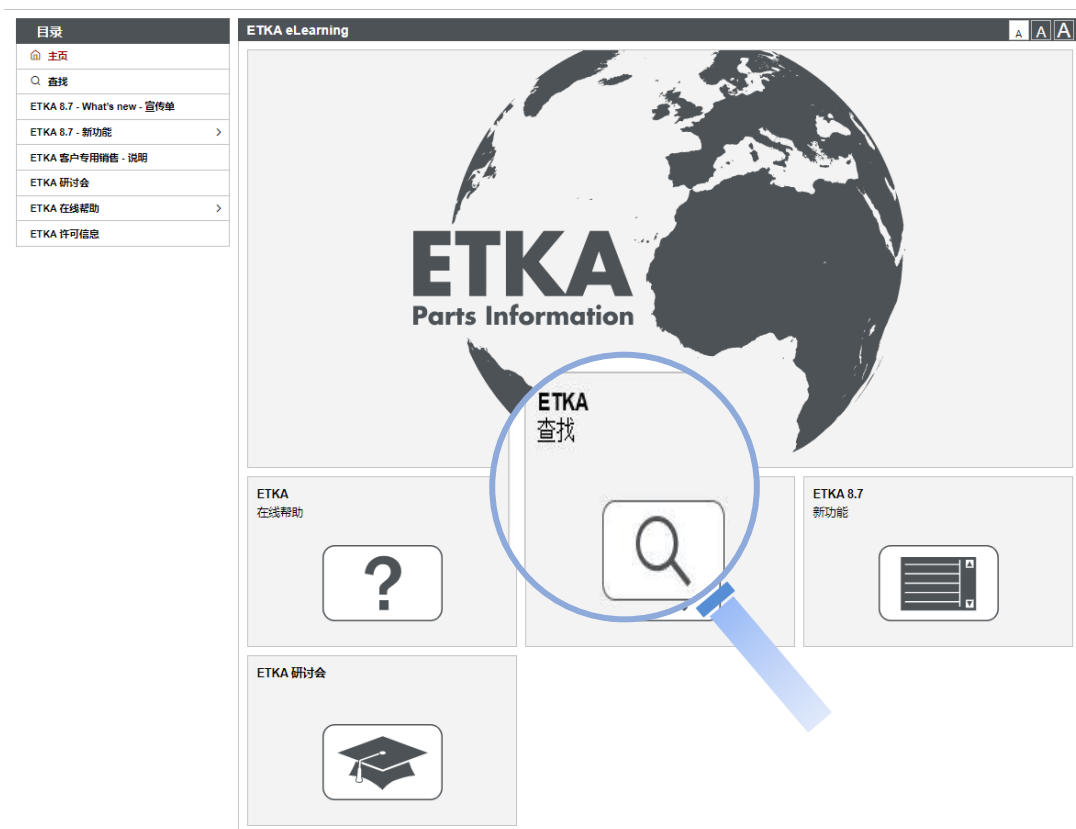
目录

主页

查找

ETKA 8.7 - What's new - 宣传单

ETKA 8.7 - 新功能

ETKA 客户专用销售 - 说明

ETKA 研讨会

ETKA 在线帮助

ETKA 许可信息

ETKA eLearning

A A A

ETKA
Parts Information

ETKA
查找

ETKA
在线帮助

ETKA 8.7
新功能

ETKA 研讨会